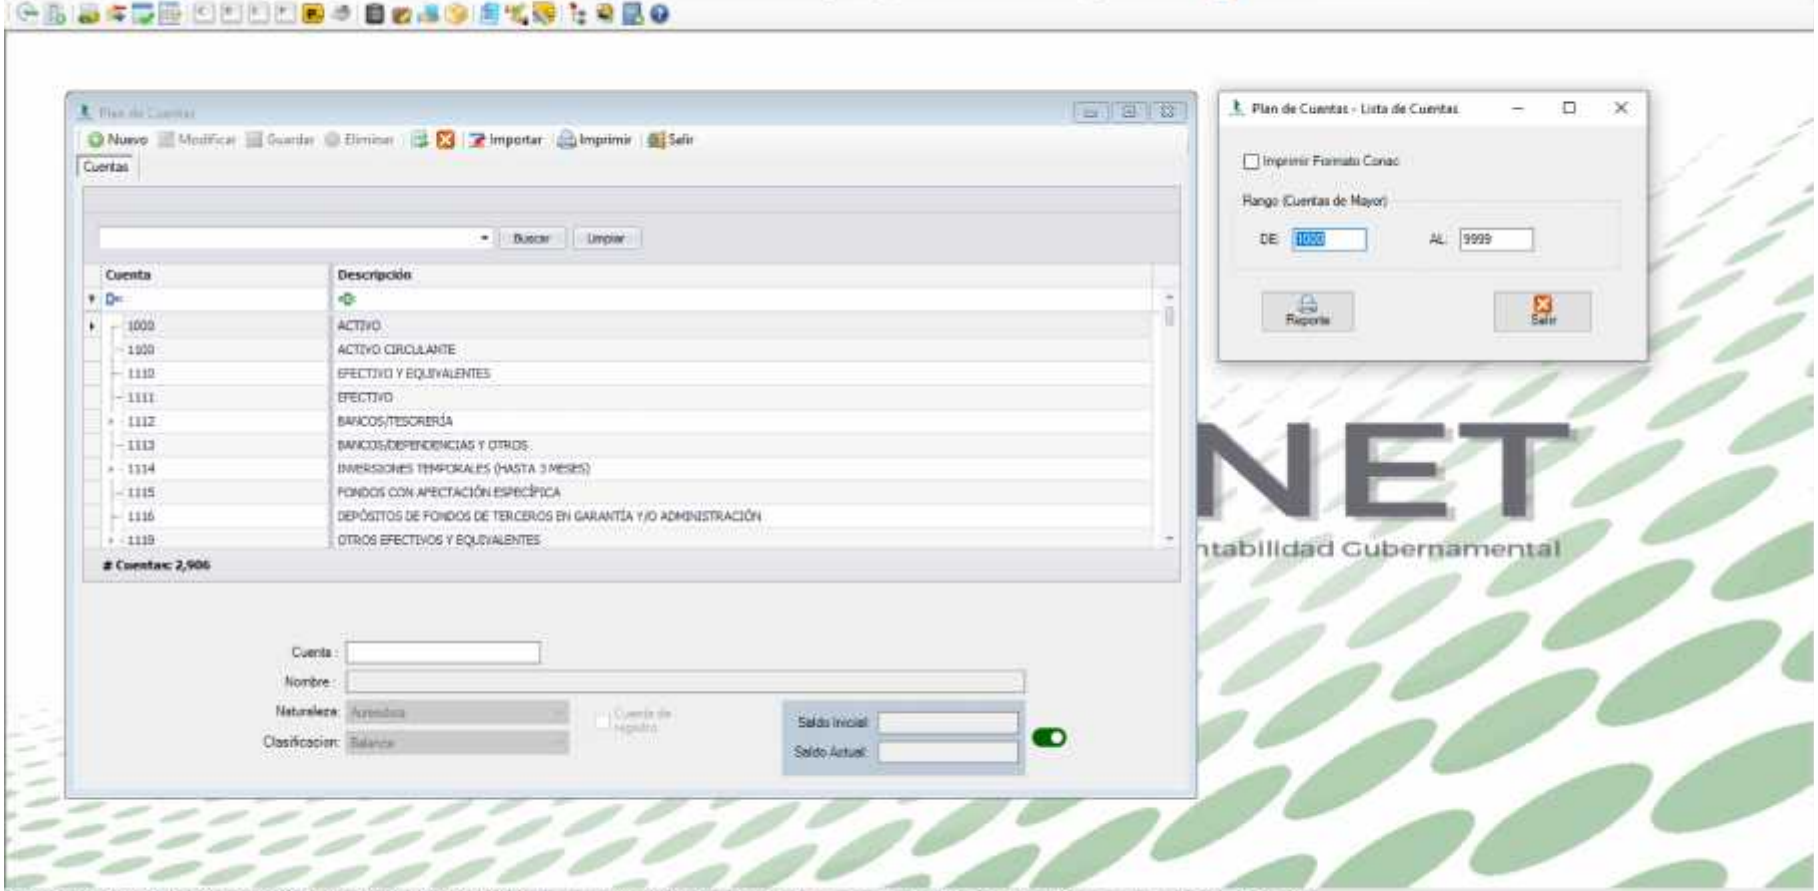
Plan de Cuentas

Nuevo Modificar Guardar Eliminar Importar Imprimir Salir

Cuentas

Buscar Limpiar

| Cuenta | Descripción |
|---|---|
| 1000 | ACTIVO |
| 1100 | ACTIVO CIRCULANTE |
| 1110 | EFECTIVO Y EQUIVALENTES |
| 1111 | EFECTIVO |
| 1112 | BANCOS/TESORERÍA |
| 1113 | BANCOS/DEPENDENCIAS Y OTROS |
| 1114 | INVERSIONES TEMPORALES (HASTA 3 MESES) |
| 1115 | FONDOS CON AFECTACIÓN ESPECÍFICA |
| 1116 | DEPÓSITOS DE FONDOS DE TERCEROS EN GARANTÍA Y/O ADMINISTRACIÓN |
| 1119 | OTROS EFECTIVOS Y EQUIVALENTES |

# Cuentas: 2,906

Cuenta :
Nombre :
Naturaleza: Acreedora
Clasificacion: Balance
Cuenta de registro
Saldo Inicial:
Saldo Actual:

Plan de Cuentas - Lista de Cuentas

Imprimir Formato Conac

Rango (Cuentas de Mayor)

DE: 1000 AL: 9999

Reporte Salir

NET
ntabilidad Gubernamental